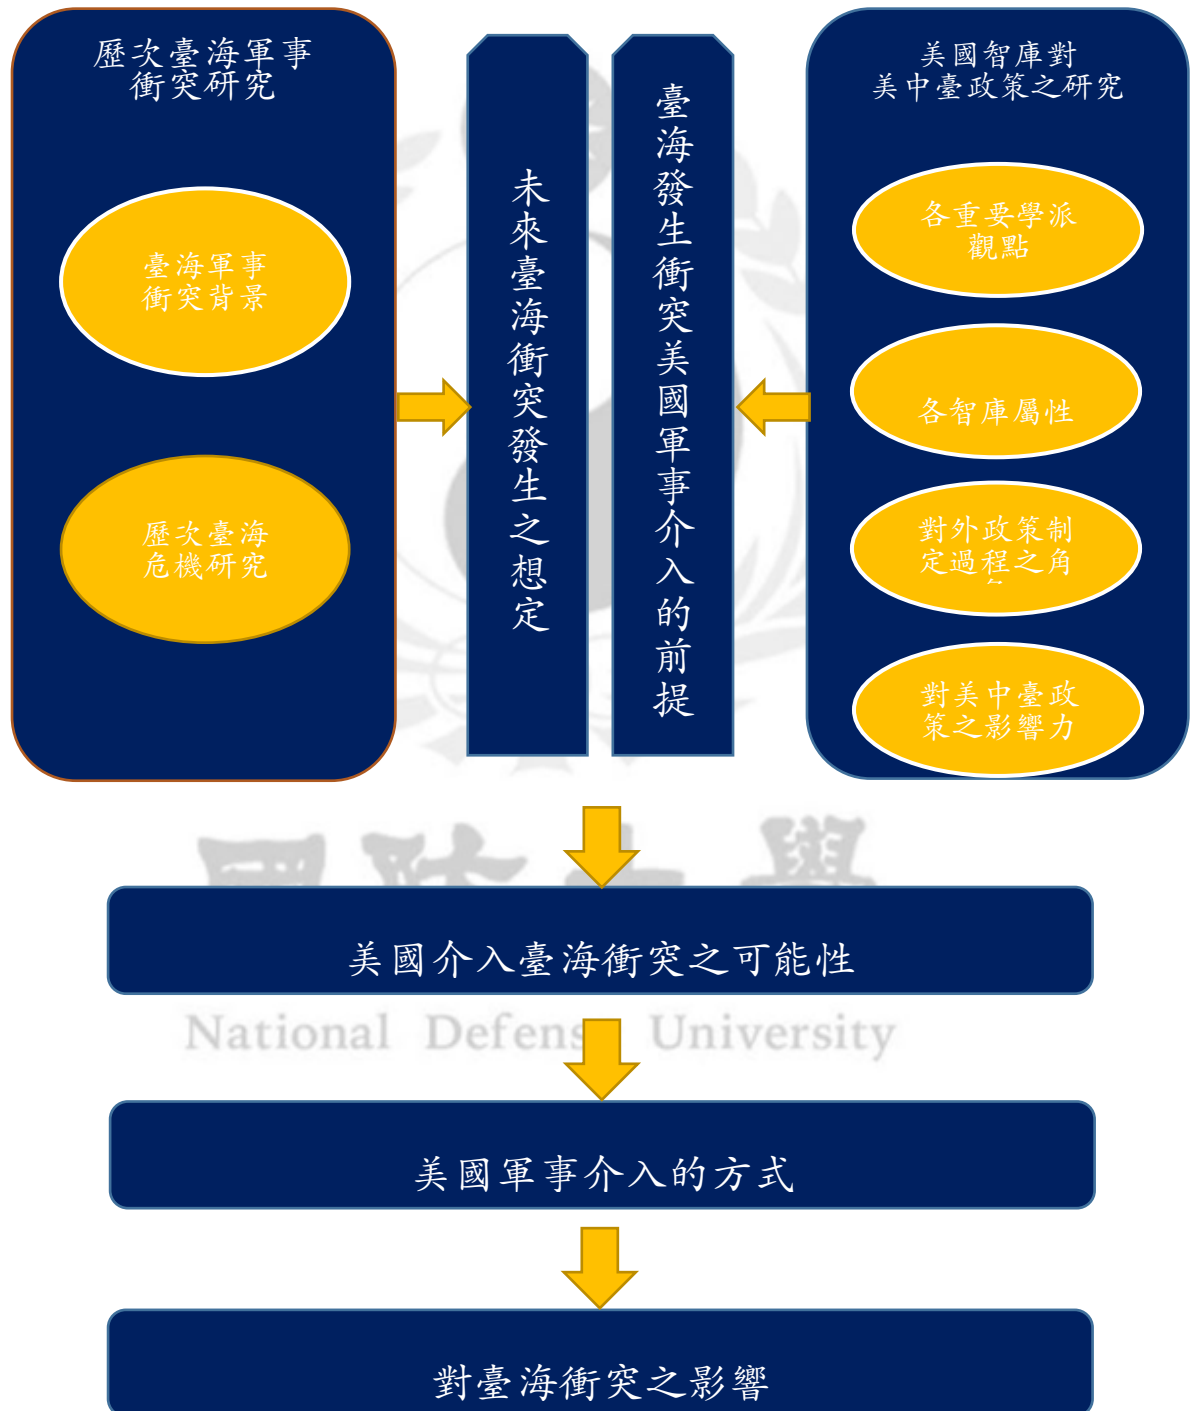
歷次臺海軍事衝突研究

臺海軍事衝突背景

歷次臺海危機研究

未來臺海衝突發生之想定

臺海發生衝突美國軍事介入的前提

美國智庫對美中臺政策之研究

各重要學派觀點

各智庫屬性

對外政策制定過程之角

對美中臺政策之影響力

美國介入臺海衝突之可能性

National Defens University

美國軍事介入的方式

對臺海衝突之影響